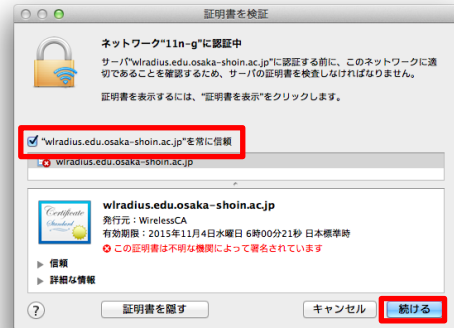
証明書を検証

ネットワーク"11n-g"に認証中

サーバ"wlradius.edu.osaka-shoin.ac.jp"に認証する前に、このネットワークに適切であることを確認するため、サーバの証明書を検査しなければなりません。

証明書を表示するには、"証明書を表示"をクリックします。

"wlradius.edu.osaka-shoin.ac.jp"を常に信頼

wlradius.edu.osaka-shoin.ac.jp

Certificate Standard

wlradius.edu.osaka-shoin.ac.jp
発行元：WirelessCA
有効期限：2015年11月4日水曜日 6時00分21秒 日本標準時
この証明書は不明な機関によって署名されています

信頼
詳細な情報

?
証明書を隠す
キャンセル
続ける